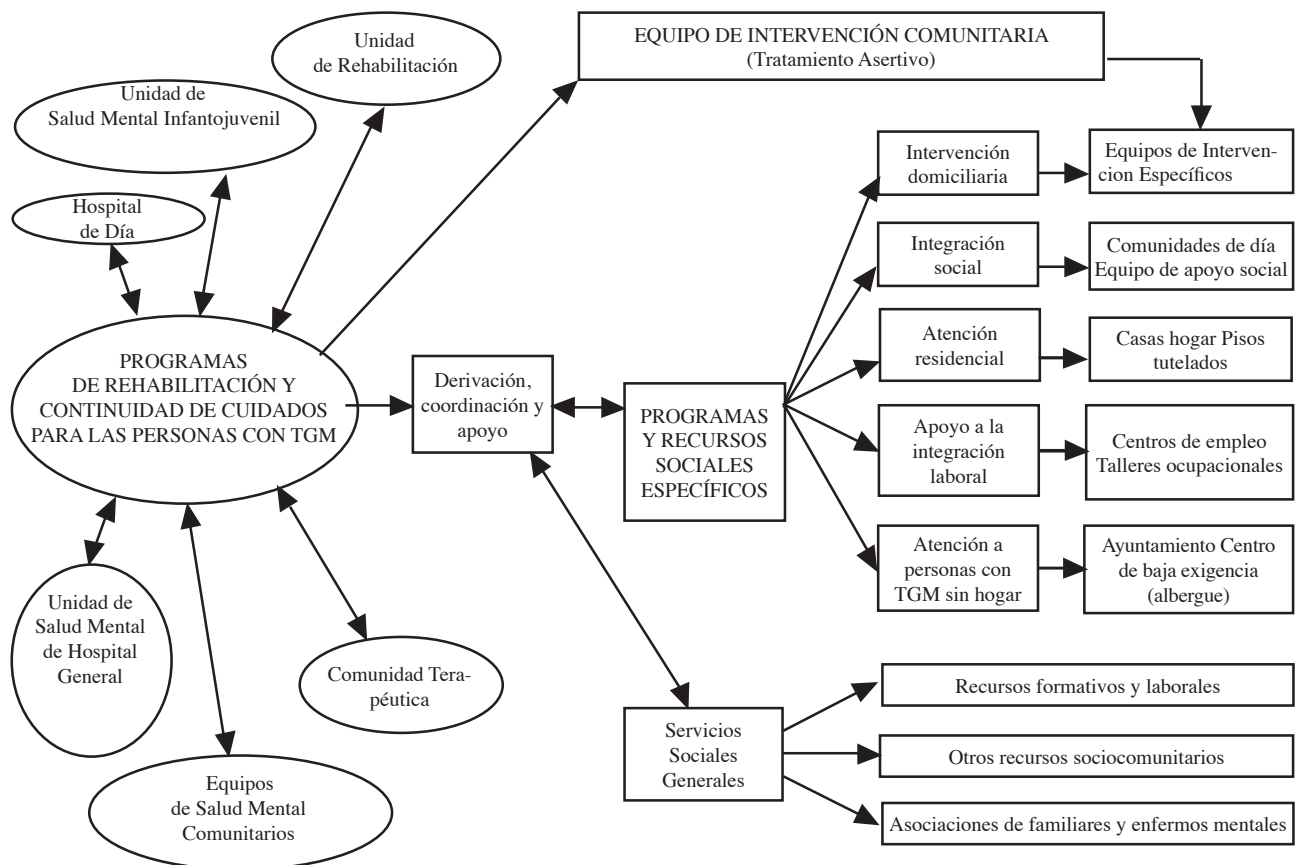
Unidad de Rehabilitación

Unidad de Salud Mental Infantojuvenil

Hospital de Día

EQUIPO DE INTERVENCIÓN COMUNITARIA (Tratamiento Asertivo)

Intervención domiciliaria

Equipos de Intervencion Específicos

Integración social

Comunidades de día Equipo de apoyo social

PROGRAMAS DE REHABILITACIÓN Y CONTINUIDAD DE CUIDADOS PARA LAS PERSONAS CON TGM

Derivación, coordinación y apoyo

PROGRAMAS Y RECURSOS SOCIALES ESPECÍFICOS

Atención residencial

Casas hogar Pisos tutelados

Apoyo a la integración laboral

Centros de empleo Talleres ocupacionales

Atención a personas con TGM sin hogar

Ayuntamiento Centro de baja exigencia (albergue)

Unidad de Salud Mental de Hospital General

Comunidad Terapéutica

Equipos de Salud Mental Comunitarios

Servicios Sociales Generales

Recursos formativos y laborales

Otros recursos sociocomunitarios

Asociaciones de familiares y enfermos mentales